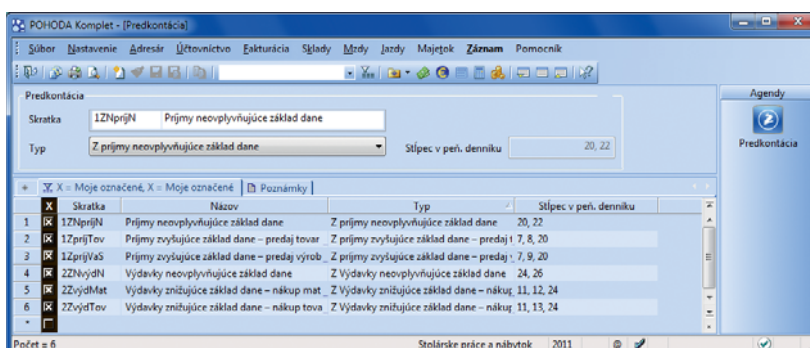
POHODA Komplet - [Predkontácia]

Súbor Nastavenie Adresár Účtovníctvo Fakturácia Sklady Mzdy Jazdy Majetok Záznam Pomocník

Agendy

Predkontácia

Predkontácia

Skratka 1ZNprijN Príjmy neovplyvňujúce základ dane

Typ Z príjmy neovplyvňujúce základ dane

Stĺpec v peň. denníku 20, 22

X = Moje označené, X = Moje označené | Poznámky

| | X | Skratka | Názov | Typ | Stĺpec v peň. denníku |
|---|---|---|---|---|---|
| 1 | X | 1ZNprijN | Príjmy neovplyvňujúce základ dane | Z príjmy neovplyvňujúce základ dane | 20, 22 |
| 2 | X | 1ZprijTov | Príjmy zvyšujúce základ dane – predaj tovar | Z príjmy zvyšujúce základ dane – predaj t | 7, 8, 20 |
| 3 | X | 1ZprijVaS | Príjmy zvyšujúce základ dane – predaj výrob | Z príjmy zvyšujúce základ dane – predaj | 7, 9, 20 |
| 4 | X | 2ZNvýdN | Výdavky neovplyvňujúce základ dane | Z Výdavky neovplyvňujúce základ dane | 24, 26 |
| 5 | X | 2ZvýdMat | Výdavky znižujúce základ dane – nákup mat | Z Výdavky znižujúce základ dane – nákuç | 11, 12, 24 |
| 6 | X | 2ZvýdTov | Výdavky znižujúce základ dane – nákup tova | Z Výdavky znižujúce základ dane – nákuç | 11, 13, 24 |
| * | | | | | |

Počet = 6 Stolárske práce a nábytok 2011